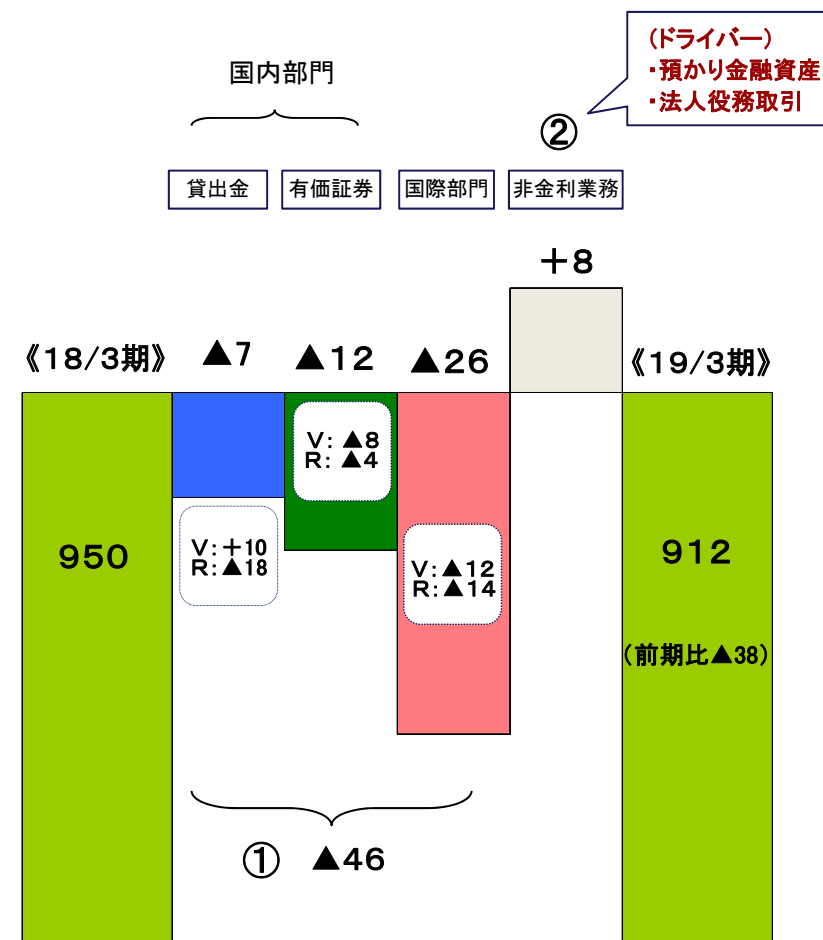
国内部門

（ドライバー）
・預かり金融資産
・法人役務取引

②

貸出金　有価証券　国際部門　非金利業務

＋8

《18/3期》　▲7　▲12　▲26　《19/3期》

V: ▲8
R: ▲4

950

V: ＋10
R: ▲18

V: ▲12
R: ▲14

912

（前期比▲38）

①　▲46